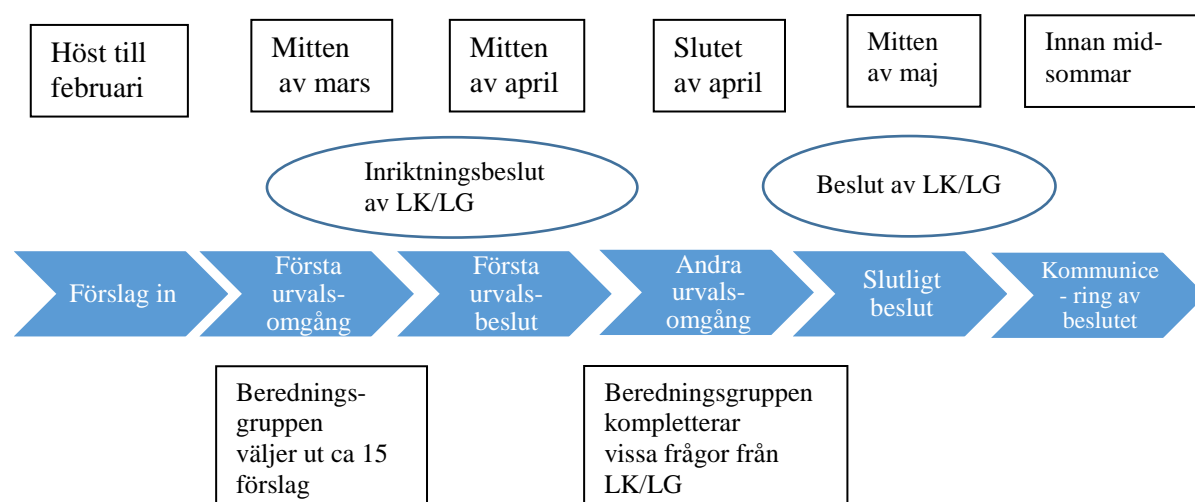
Höst till februari

Mitten av mars

Mitten av april

Slutet av april

Mitten av maj

Innan midsommar

Inriktningsbeslut av LK/LG

Beslut av LK/LG

Förslag in

Första urvalsomgång

Första urvalsbeslut

Andra urvalsomgång

Slutligt beslut

Kommunice - ring av beslutet

Beredningsgruppen väljer ut ca 15 förslag

Beredningsgruppen kompletterar vissa frågor från LK/LG